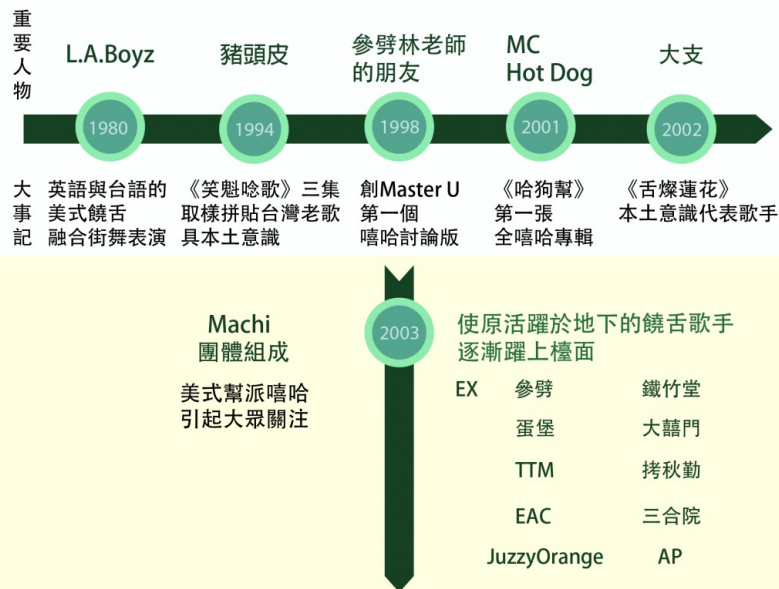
重要人物

L.A.Boyz

豬頭皮

參劈林老師的朋友

MC Hot Dog

大支

1980

1994

1998

2001

2002

大事記

英語與台語的美式饒舌融合街舞表演

《笑魁唸歌》三集取樣拼貼台灣老歌具本土意識

創Master U第一個嘻哈討論版

《哈狗幫》第一張全嘻哈專輯

《舌燦蓮花》本土意識代表歌手

Machi 團體組成

美式幫派嘻哈引起大眾關注

2003

使原活躍於地下的饒舌歌手逐漸躍上檯面

EX

參劈

鐵竹堂

蛋堡

大囍門

TTM

拷秋勤

EAC

三合院

JuzzyOrange

AP